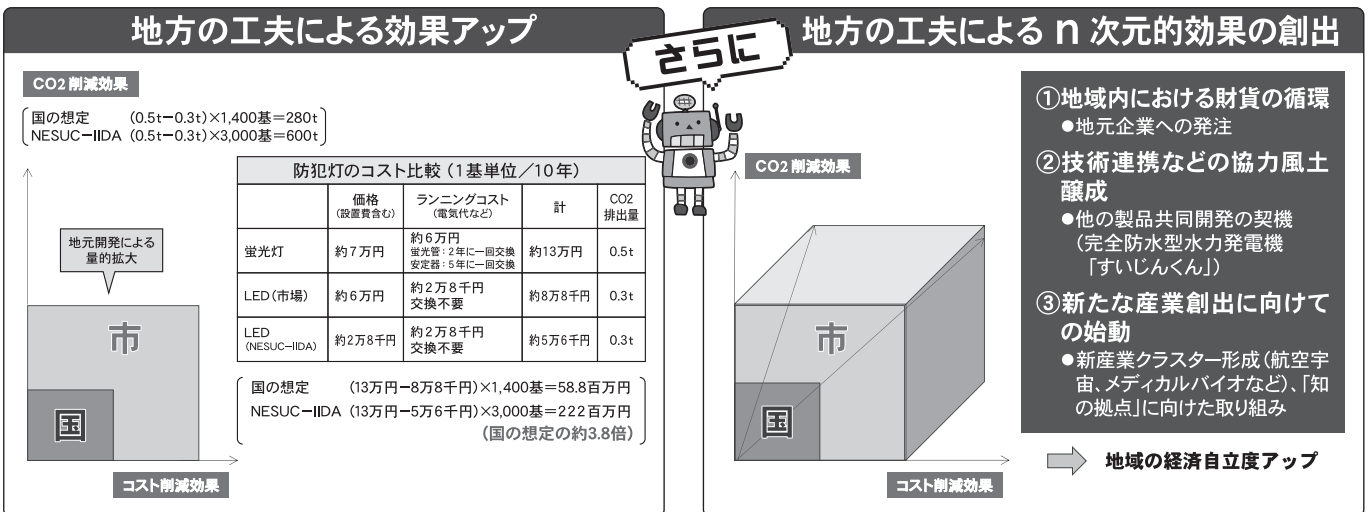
地方の工夫による効果アップ

CO2削減効果

国の想定 (0.5t−0.3t)×1,400基＝280t
NESUC−IIDA (0.5t−0.3t)×3,000基＝600t

地元開発による量的拡大

市

国

コスト削減効果

防犯灯のコスト比較（1基単位／10年）

| | 価格（設置費含む） | ランニングコスト（電気代など） | 計 | CO2排出量 |
|---|---|---|---|---|
| 蛍光灯 | 約7万円 | 約6万円 蛍光管：2年に一回交換 安定器：5年に一回交換 | 約13万円 | 0.5t |
| LED（市場） | 約6万円 | 約2万8千円 交換不要 | 約8万8千円 | 0.3t |
| LED（NESUC−IIDA） | 約2万8千円 | 約2万8千円 交換不要 | 約5万6千円 | 0.3t |

国の想定 (13万円−8万8千円)×1,400基＝58.8百万円
NESUC−IIDA (13万円−5万6千円)×3,000基＝222百万円
（国の想定の約3.8倍）

さらに

地方の工夫による n 次元的効果の創出

CO2削減効果

市

国

コスト削減効果

①地域内における財貨の循環
●地元企業への発注
②技術連携などの協力風土醸成
●他の製品共同開発の契機（完全防水型水力発電機「すいじんくん」）
③新たな産業創出に向けての始動
●新産業クラスター形成（航空宇宙、メディカルバイオなど）、「知の拠点」に向けた取り組み

地域の経済自立度アップ